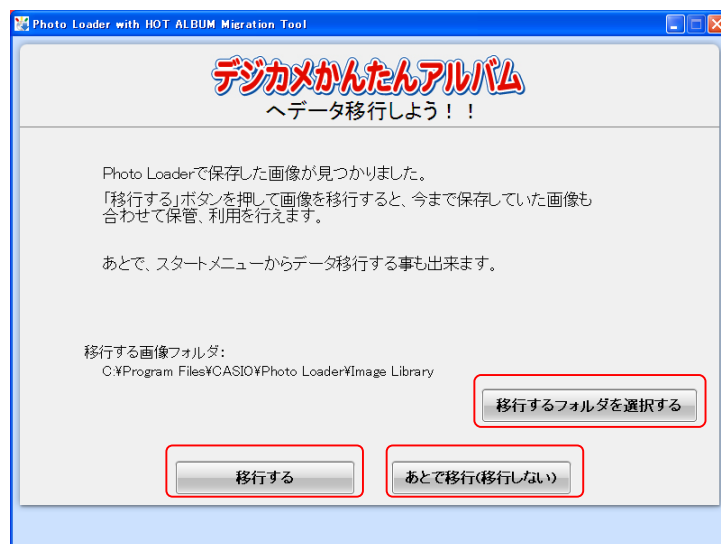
Photo Loader with HOT ALBUM Migration Tool

デジカメかんたんアルバム
へデータ移行しよう！！

Photo Loaderで保存した画像が見つかりました。
「移行する」ボタンを押して画像を移行すると、今まで保存していた画像も合わせて保管、利用を行えます。

あとで、スタートメニューからデータ移行する事も出来ます。

移行する画像フォルダ：
C:¥Program Files¥CASIO¥Photo Loader¥Image Library

移行するフォルダを選択する

移行する

あとで移行(移行しない)